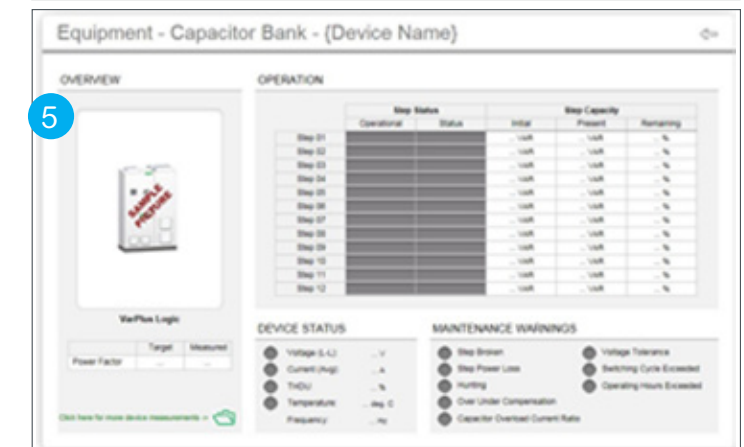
Equipment - Capacitor Bank - (Device Name)

OVERVIEW

5

SAMPLE PICTURE

VarPlus Logic

| | Target | Measured |
|---|---|---|
| Power Factor | ... | ... |

Click here for more device measurements >

OPERATION

| | Step Status | | Step Capacity | | |
|---|---|---|---|---|---|
| | Operational | Status | Initial | Present | Remaining |
| Step 01 | | | ... kvar | ... kvar | ... % |
| Step 02 | | | ... kvar | ... kvar | ... % |
| Step 03 | | | ... kvar | ... kvar | ... % |
| Step 04 | | | ... kvar | ... kvar | ... % |
| Step 05 | | | ... kvar | ... kvar | ... % |
| Step 06 | | | ... kvar | ... kvar | ... % |
| Step 07 | | | ... kvar | ... kvar | ... % |
| Step 08 | | | ... kvar | ... kvar | ... % |
| Step 09 | | | ... kvar | ... kvar | ... % |
| Step 10 | | | ... kvar | ... kvar | ... % |
| Step 11 | | | ... kvar | ... kvar | ... % |
| Step 12 | | | ... kvar | ... kvar | ... % |

DEVICE STATUS

Voltage (L-L): ... V
Current (Avg): ... A
THDU: ... %
Temperature: ... deg. C
Frequency: ... Hz

MAINTENANCE WARNINGS

Step Broken
Step Power Loss
Hunting
Over Under Compensation
Capacitor Overload Current Ratio
Voltage Tolerance
Switching Cycle Exceeded
Operating Hours Exceeded